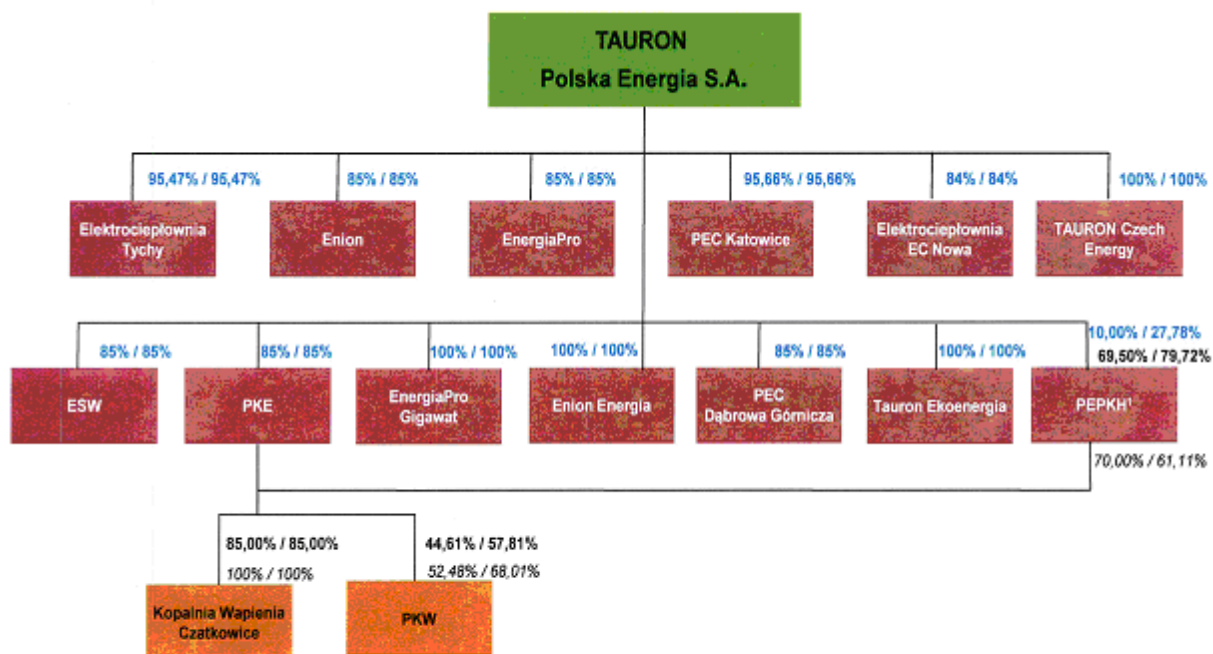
TAURON
Polska Energia S.A.

95,47% / 95,47%
Elektrociepłownia Tychy

85% / 85%
Enion

85% / 85%
EnergiaPro

95,66% / 95,66%
PEC Katowice

84% / 84%
Elektrociepłownia EC Nowa

100% / 100%
TAURON Czech Energy

85% / 85%
ESW

85% / 85%
PKE

100% / 100%
EnergiaPro Gigawat

100% / 100%
Enion Energia

85% / 85%
PEC Dąbrowa Górnicza

100% / 100%
Tauron Ekoenergia

10,00% / 27,78%
69,50% / 79,72%
PEPKH¹
70,00% / 61,11%

85,00% / 85,00%
100% / 100%
Kopalnia Wapienia Czatkowice

44,61% / 57,81%
52,48% / 68,01%
PKW